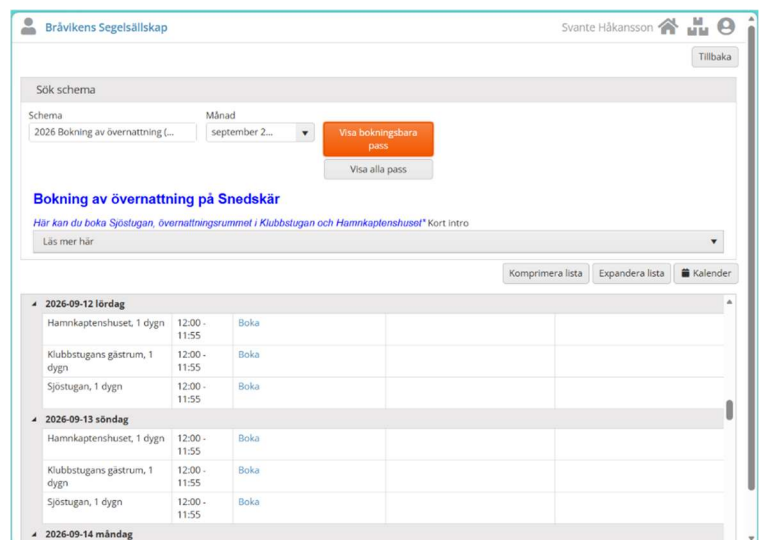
Bråvikens Segelsällskap

Svante Håkansson

Tillbaka

Sök schema

Schema
2026 Bokning av övernattning (...

Månad
september 2...

Visa bokningsbara pass

Visa alla pass

Bokning av övernattning på Snedskär

Här kan du boka Sjöstugan, övernattningsrummet i Klubbstugan och Hamnkaptenshuset* Kort intro

Läs mer här

Komprimera lista

Expandera lista

Kalender

2026-09-12 lördag

| | | | | |
|---|---|---|---|---|
| Hamnkaptenshuset, 1 dygn | 12:00 - 11:55 | Boka | | |
| Klubbstugans gästrum, 1 dygn | 12:00 - 11:55 | Boka | | |
| Sjöstugan, 1 dygn | 12:00 - 11:55 | Boka | | |

2026-09-13 söndag

| | | | | |
|---|---|---|---|---|
| Hamnkaptenshuset, 1 dygn | 12:00 - 11:55 | Boka | | |
| Klubbstugans gästrum, 1 dygn | 12:00 - 11:55 | Boka | | |
| Sjöstugan, 1 dygn | 12:00 - 11:55 | Boka | | |

2026-09-14 måndag